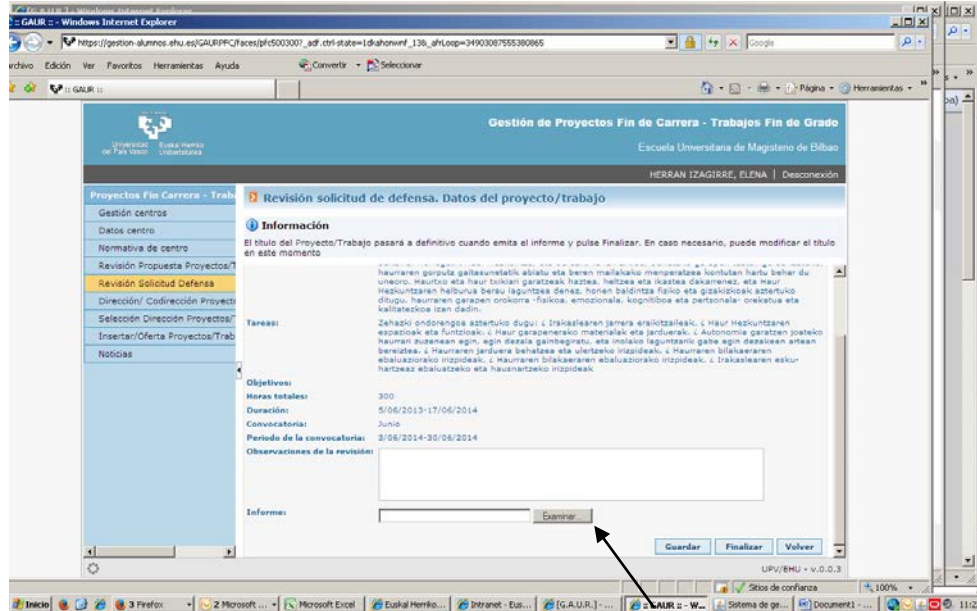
:: GAUR :: - Windows Internet Explorer

https://gestion-alumnos.ehu.es/GAURPFC/faces/pfc500300?_adf.ctrl-state=1dkahonwnf_13&_afrLoop=34903087555380865

Google

Archivo Edición Ver Favoritos Herramientas Ayuda

Convertir Seleccionar

:: GAUR ::

Página Herramientas

Universidad del País Vasco Euskal Herriko Unibertsitatea

Gestión de Proyectos Fin de Carrera - Trabajos Fin de Grado

Escuela Universitaria de Magisterio de Bilbao

HERRAN IZAGIRRE, ELENA | Desconexión

Proyectos Fin Carrera - Trab

Gestión centros

Datos centro

Normativa de centro

Revisión Propuesta Proyectos/T

Revisión Solicitud Defensa

Dirección/ Codirección Proyecto

Selección Dirección Proyectos/

Insertar/Oferta Proyectos/Trab

Noticias

Revisión solicitud de defensa. Datos del proyecto/trabajo

Información

El título del Proyecto/Trabajo pasará a definitivo cuando emita el informe y pulse Finalizar. En caso necesario, puede modificar el título en este momento

haurraren gorputz gaitasunetatik abiatu eta beren mailakako menperatzea kontutan hartu behar du uneoro. Haurtxo eta haur txikiari garatzeak haztea, heltzea eta ikastea dakarrenez, eta Haur Hezkuntzaren helburua berau laguntzea denez, honen baldintza fisiko eta gizakizkoak aztertuko ditugu, haurraren garapen orokorra -fisikoa, emozionala, kognitiboa eta pertsonala- orekatua eta kalitatezkoa izan dadin.

Tareas: Zehazki ondorengoa aztertuko dugu: ¿ Irakaslearen jarrera eraikitzaileak. ¿ Haur Hezkuntzaren espazioak eta funtzioak. ¿ Haur garapenerako materialak eta jarduerak. ¿ Autonomia garatzen joateko haurrari zuzenean egin, egin dezala gainbegiratu, eta inolako laguntzarik gabe egin dezaken artean bereiztea. ¿ Haurraren jarduera behatzea eta ulertzeko irizpideak. ¿ Haurraren bilakaeraren ebaluaziorako irizpideak. ¿ Haurraren bilakaeraren ebaluaziorako irizpideak. ¿ Irakaslearen esku-hartzeaz ebaluatzeko eta hausnartzeko irizpideak

Objetivos:

Horas totales: 300

Duración: 5/06/2013-17/06/2014

Convocatoria: Junio

Periodo de la convocatoria: 3/06/2014-30/06/2014

Observaciones de la revisión:

Informe: Examinar...

Guardar Finalizar Volver

UPV/EHU - v.0.0.3

Sitios de confianza 100%

Inicio 3 Firefox 2 Microsoft ... Microsoft Excel Euskal Herriko... Intranet - Eusk... [G.A.U.R.] - ... :: GAUR :: - W... Sistema de ge... Document1 - ...